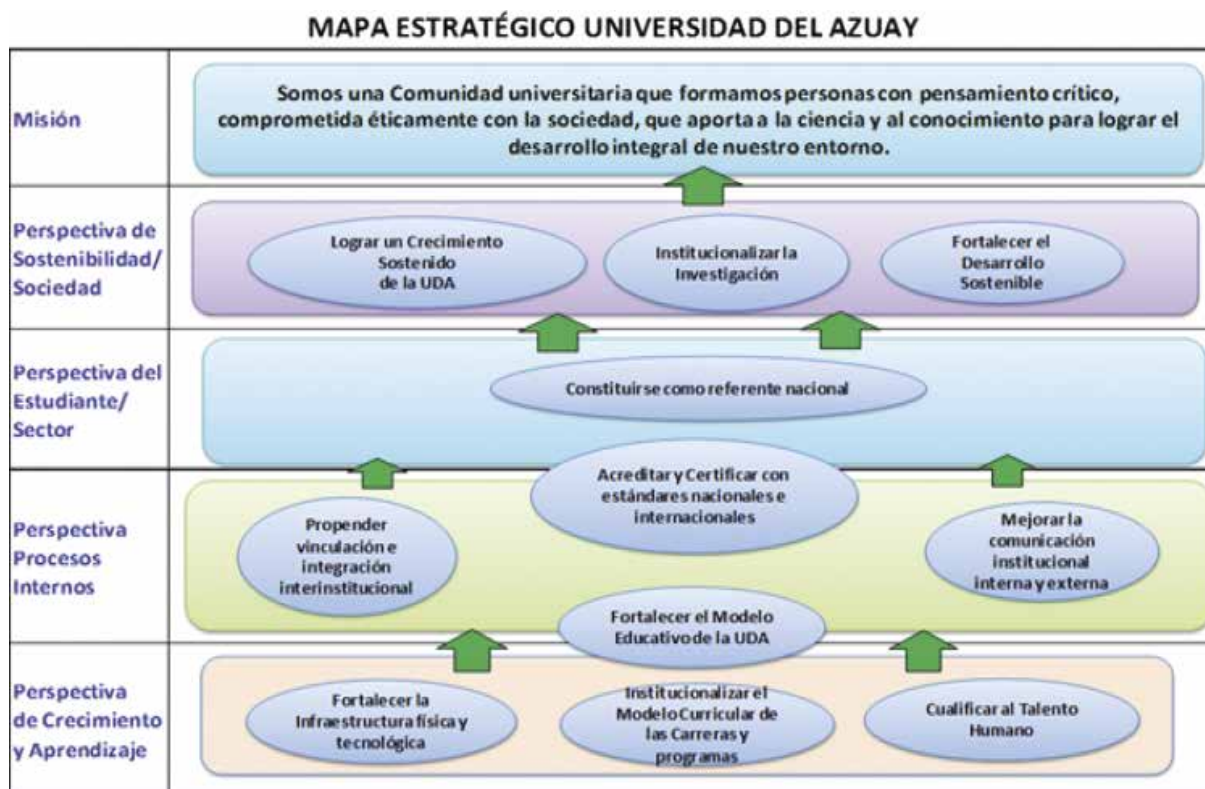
MAPA ESTRATÉGICO UNIVERSIDAD DEL AZUAY

Misión

Somos una Comunidad universitaria que formamos personas con pensamiento crítico, comprometida éticamente con la sociedad, que aporta a la ciencia y al conocimiento para lograr el desarrollo integral de nuestro entorno.

Perspectiva de Sostenibilidad/ Sociedad

Lograr un Crecimiento Sostenido de la UDA

Institucionalizar la Investigación

Fortalecer el Desarrollo Sostenible

Perspectiva del Estudiante/ Sector

Constituirse como referente nacional

Perspectiva Procesos Internos

Acreditar y Certificar con estándares nacionales e internacionales

Propender vinculación e integración interinstitucional

Mejorar la comunicación institucional interna y externa

Fortalecer el Modelo Educativo de la UDA

Perspectiva de Crecimiento y Aprendizaje

Fortalecer la Infraestructura física y tecnológica

Institucionalizar el Modelo Curricular de las Carreras y programas

Cualificar al Talento Humano